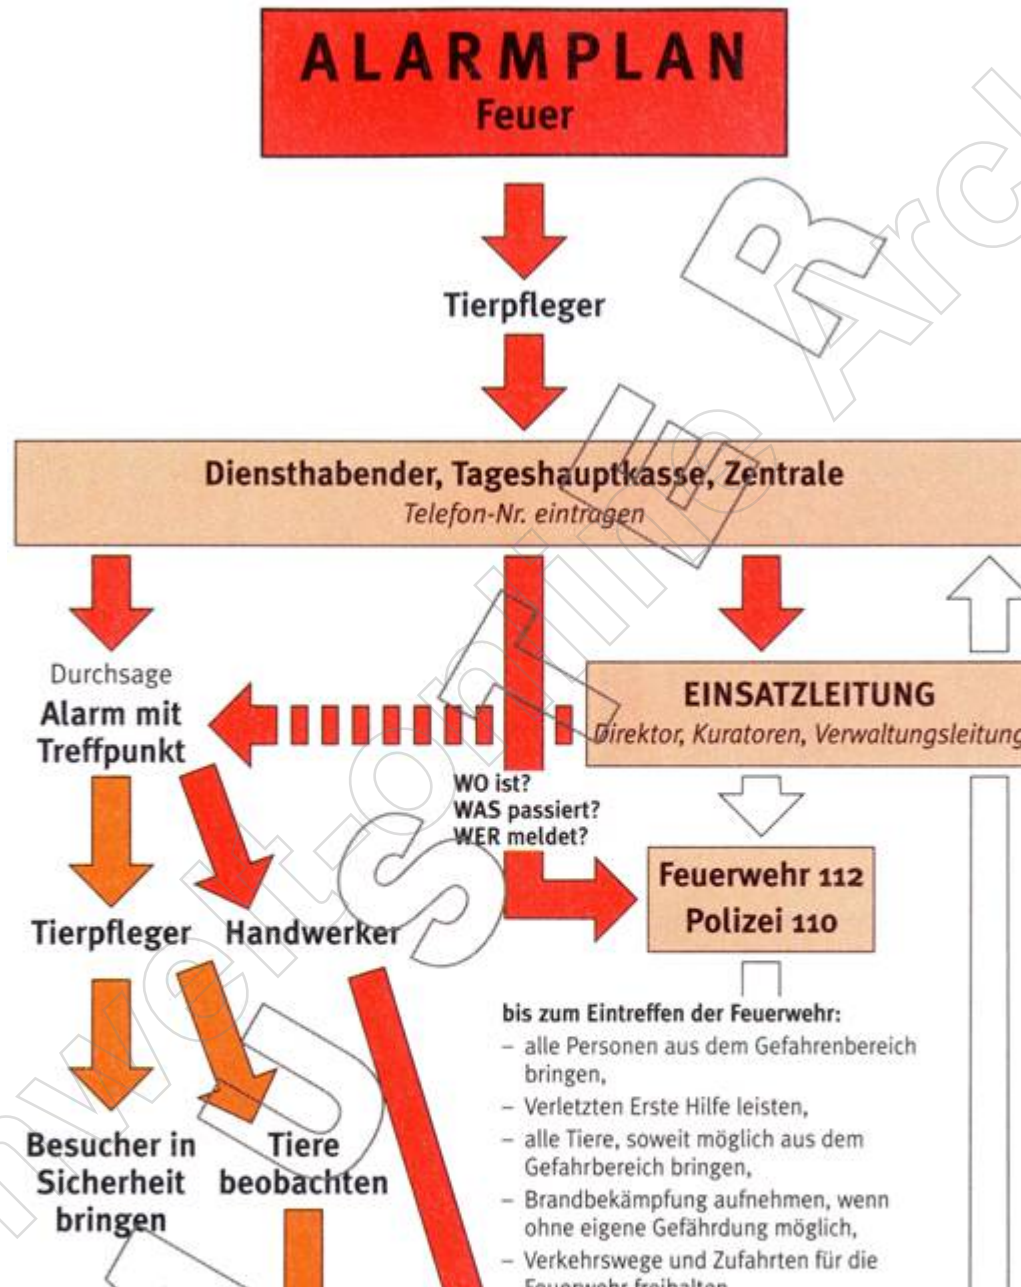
ALARMPLAN
Feuer

Tierpfleger

Diensthabender, Tageshauptkasse, Zentrale
Telefon-Nr. eintragen

Durchsage
Alarm mit Treffpunkt

EINSATZLEITUNG
Direktor, Kuratoren, Verwaltungsleitung

WO ist?
WAS passiert?
WER meldet?

Feuerwehr 112
Polizei 110

Tierpfleger Handwerker

bis zum Eintreffen der Feuerwehr:
– alle Personen aus dem Gefahrenbereich bringen,
– Verletzten Erste Hilfe leisten,
– alle Tiere, soweit möglich aus dem Gefahrbereich bringen,
– Brandbekämpfung aufnehmen, wenn ohne eigene Gefährdung möglich,
– Verkehrswege und Zufahrten für die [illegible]

Besucher in Sicherheit bringen

Tiere beobachten